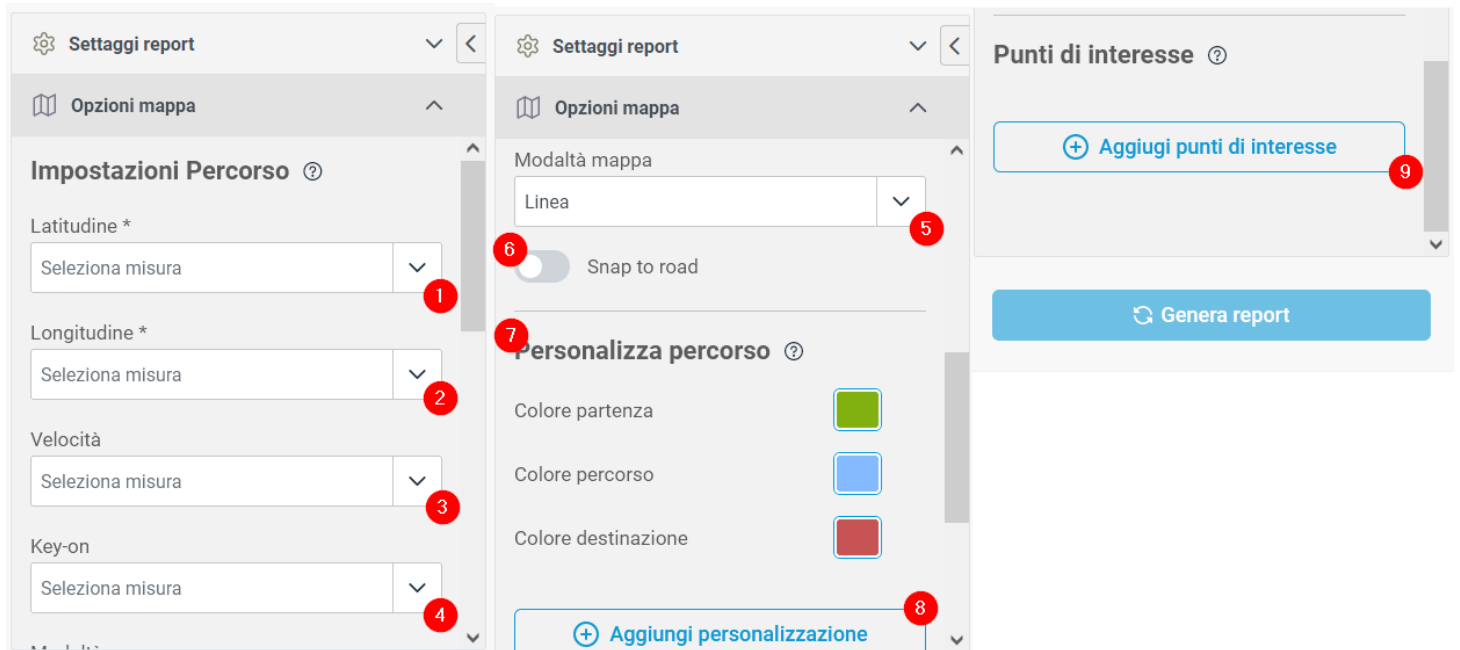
Settaggi report

Opzioni mappa

Impostazioni Percorso ?

Latitudine *

Seleziona misura

1

Longitudine *

Seleziona misura

2

Velocità

Seleziona misura

3

Key-on

Seleziona misura

4

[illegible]

Settaggi report

Opzioni mappa

Modalità mappa

Linea

5

6

Snap to road

7

Personalizza percorso ?

Colore partenza

Colore percorso

Colore destinazione

8

Aggiungi personalizzazione

Punti di interesse ?

Aggiugi punti di interesse

9

Genera report